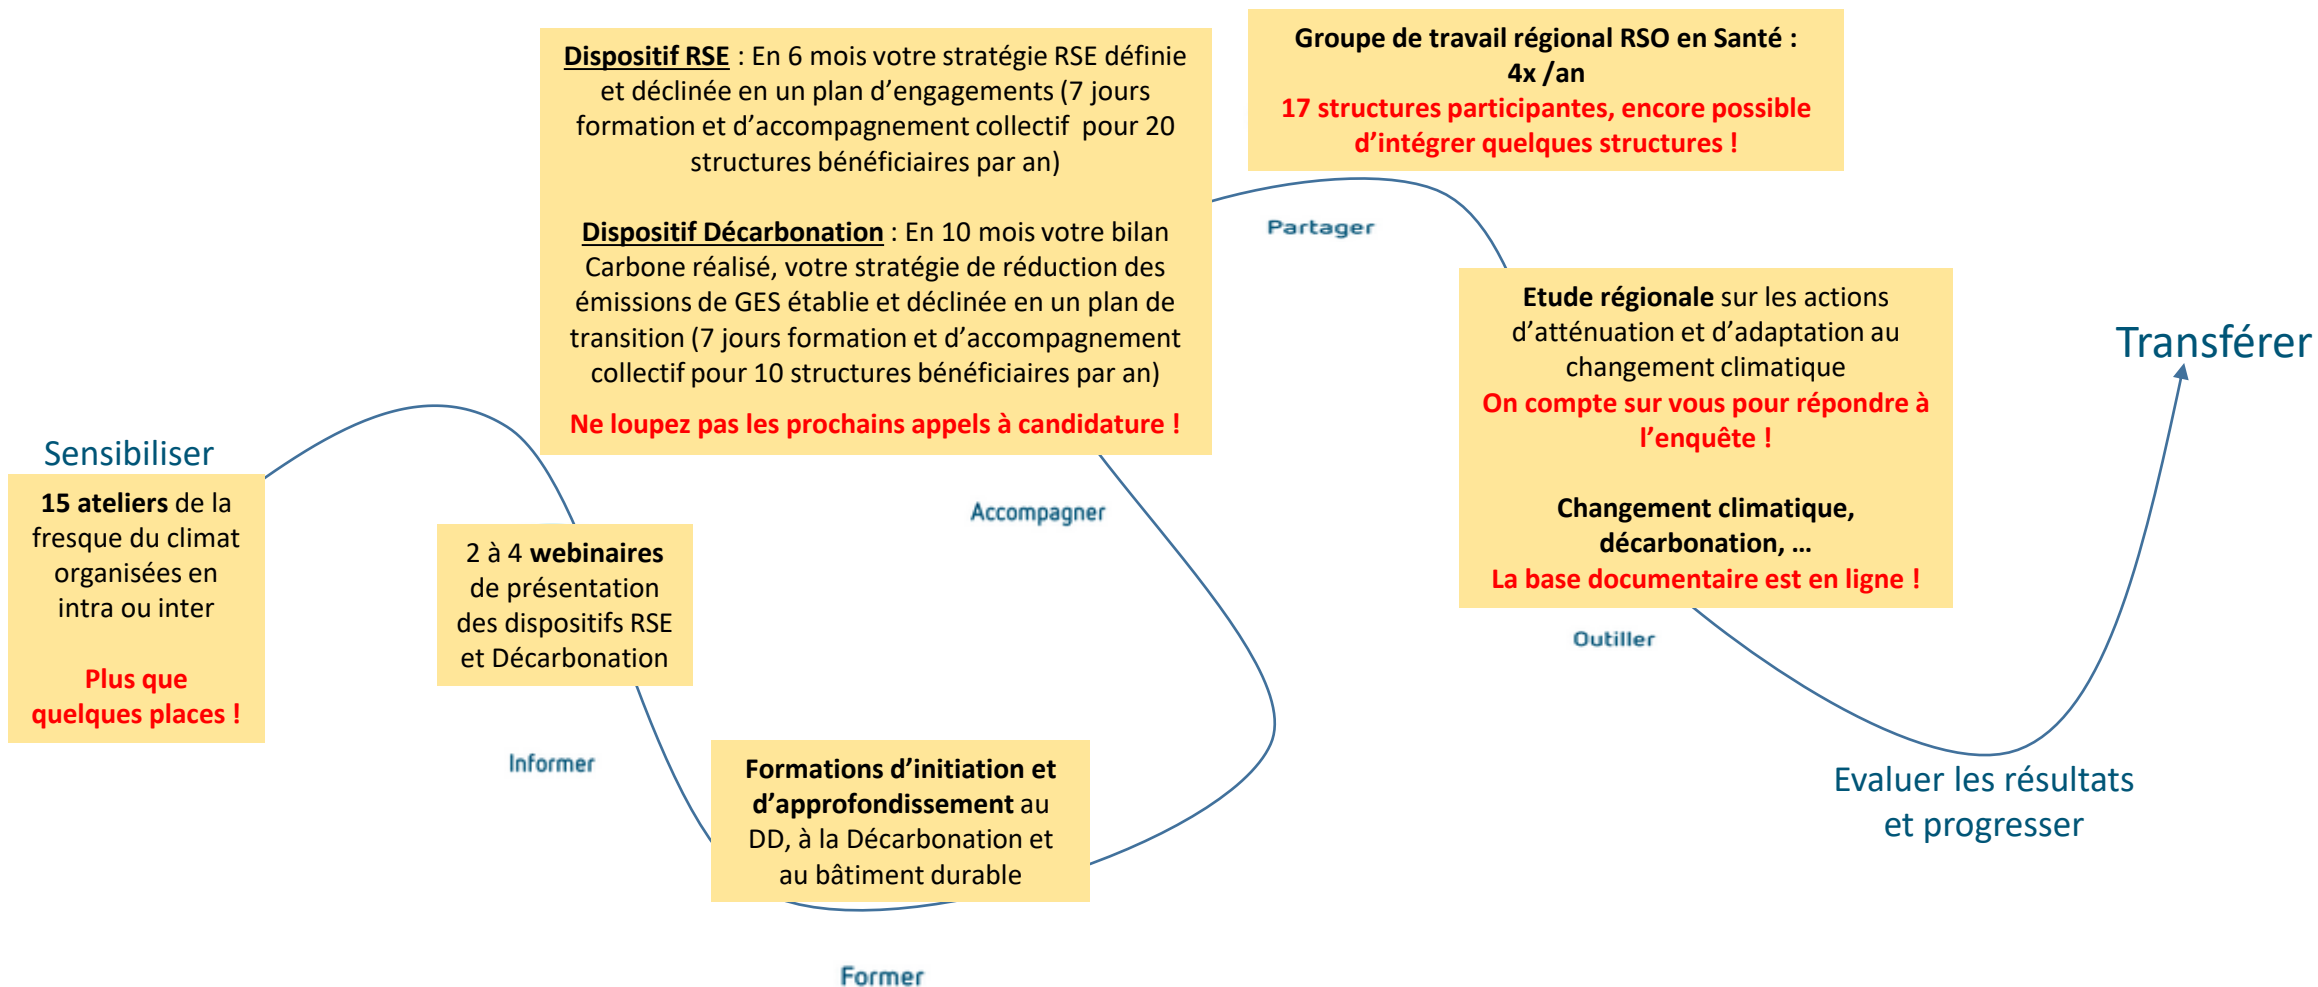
Sensibiliser

15 ateliers de la fresque du climat organisées en intra ou inter

Plus que quelques places !

2 à 4 webinaires de présentation des dispositifs RSE et Décarbonation

Informer

Formations d'initiation et d'approfondissement au DD, à la Décarbonation et au bâtiment durable

Former

Dispositif RSE : En 6 mois votre stratégie RSE définie et déclinée en un plan d'engagements (7 jours formation et d'accompagnement collectif pour 20 structures bénéficiaires par an)

Dispositif Décarbonation : En 10 mois votre bilan Carbone réalisé, votre stratégie de réduction des émissions de GES établie et déclinée en un plan de transition (7 jours formation et d'accompagnement collectif pour 10 structures bénéficiaires par an)

Ne loupez pas les prochains appels à candidature !

Accompagner

Groupe de travail régional RSO en Santé : 4x /an
17 structures participantes, encore possible d'intégrer quelques structures !

Partager

Etude régionale sur les actions d'atténuation et d'adaptation au changement climatique
On compte sur vous pour répondre à l'enquête !

Changement climatique, décarbonation, …
La base documentaire est en ligne !

Outiller

Transférer

Evaluer les résultats et progresser